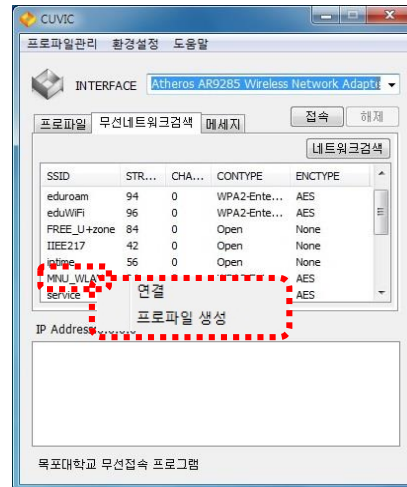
CUVIC

프로파일관리 환경설정 도움말

INTERFACE Atheros AR9285 Wireless Network Adapte

접속 해제

프로파일 무선네트워크검색 메세지

네트워크검색

| SSID | STR... | CHA... | CONTYPE | ENCTYPE |
|---|---|---|---|---|
| eduroam | 94 | 0 | WPA2-Ente... | AES |
| eduWiFi | 96 | 0 | WPA2-Ente... | AES |
| FREE_U+zone | 84 | 0 | Open | None |
| IIEE217 | 42 | 0 | Open | None |
| iptime | 56 | 0 | Open | None |
| MNU_WLA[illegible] | | | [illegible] | AES |
| service | | | | AES |

연결
프로파일 생성

IP Address:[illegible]

목포대학교 무선접속 프로그램